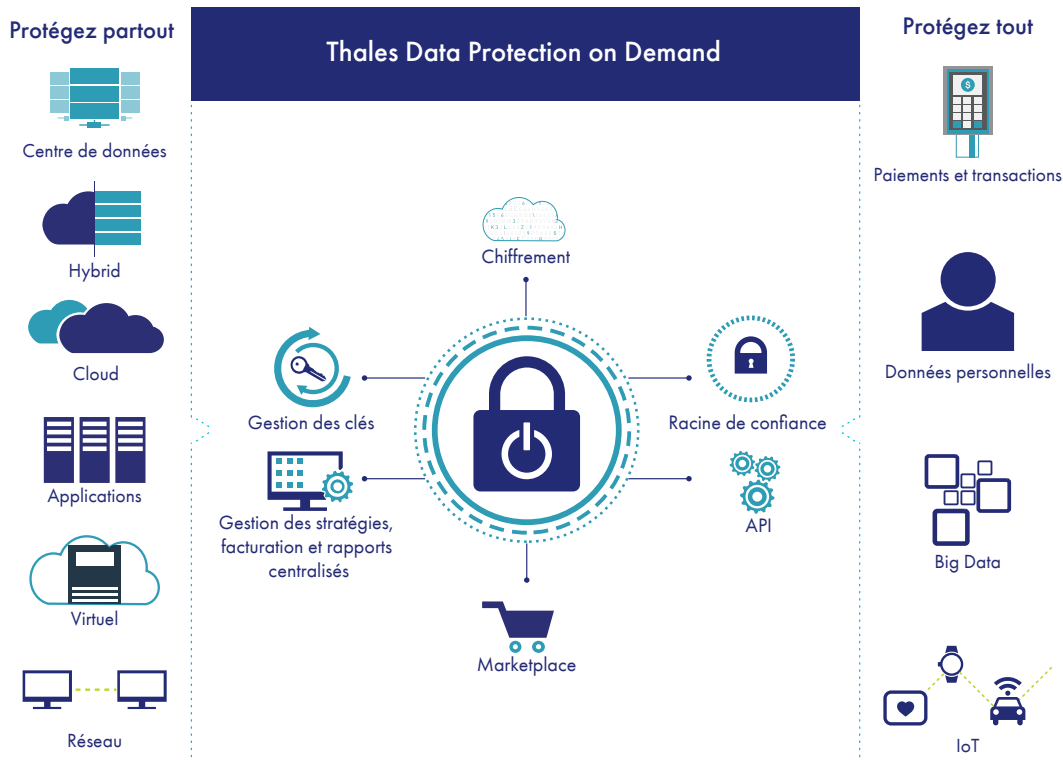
Protégez partout

Centre de données

Hybrid

Cloud

Applications

Virtuel

Réseau

Thales Data Protection on Demand

Chiffrement

Gestion des clés

Racine de confiance

Gestion des stratégies, facturation et rapports centralisés

API

Marketplace

Protégez tout

$

Paiements et transactions

Données personnelles

Big Data

IoT